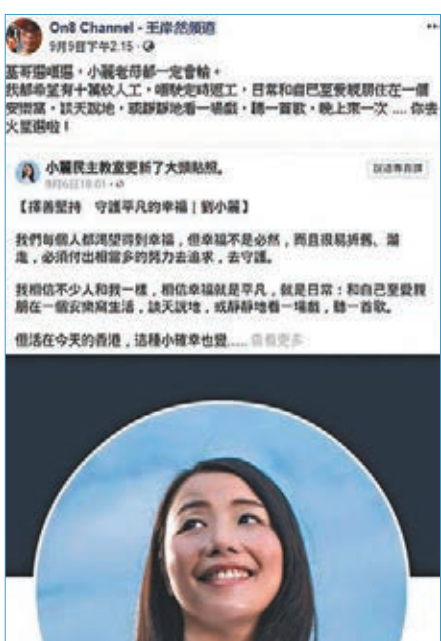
On8 Channel - 王岸然頻道
9月9日下午2:15 · 

基哥搵唔搵，小麗老母都一定會輸。
我都希望有十萬蚊人工，唔駛定時返工，日常和自己至愛親朋住在一個安樂窩，談天說地，或靜靜地看一場戲，聽一首歌，晚上需一次 …. 你去火星搵啦！

小麗民主教室更新了大頭貼照。
9月6日上午10:01 · 
設為專頁頭

【擇善堅持　守護平凡的幸福｜劉小麗】

我們每個人都渴望得到幸福，但幸福不是必然，而且很易拆散、溜走，必須付出相當多的努力去追求，去守護。

我相信不少人和我一樣，相信幸福就是平凡，就是日常：和自己至愛親朋在一個安樂窩生活，談天說地，或靜靜地看一場戲，聽一首歌。

但活在今天的香港，這種小確幸也豈..... 查看更多